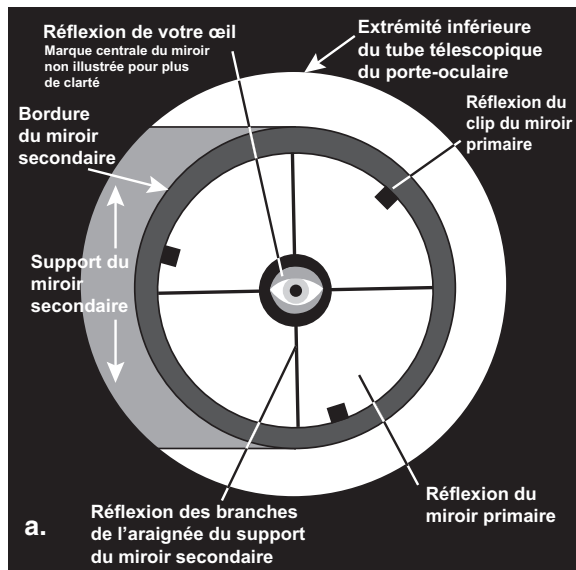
Réflexion de votre œil
Marque centrale du miroir non illustrée pour plus de clarté

Extrémité inférieure du tube télescopique du porte-oculaire

Bordure du miroir secondaire

Réflexion du clip du miroir primaire

Support du miroir secondaire

Réflexion des branches de l'araignée du support du miroir secondaire

Réflexion du miroir primaire

a.